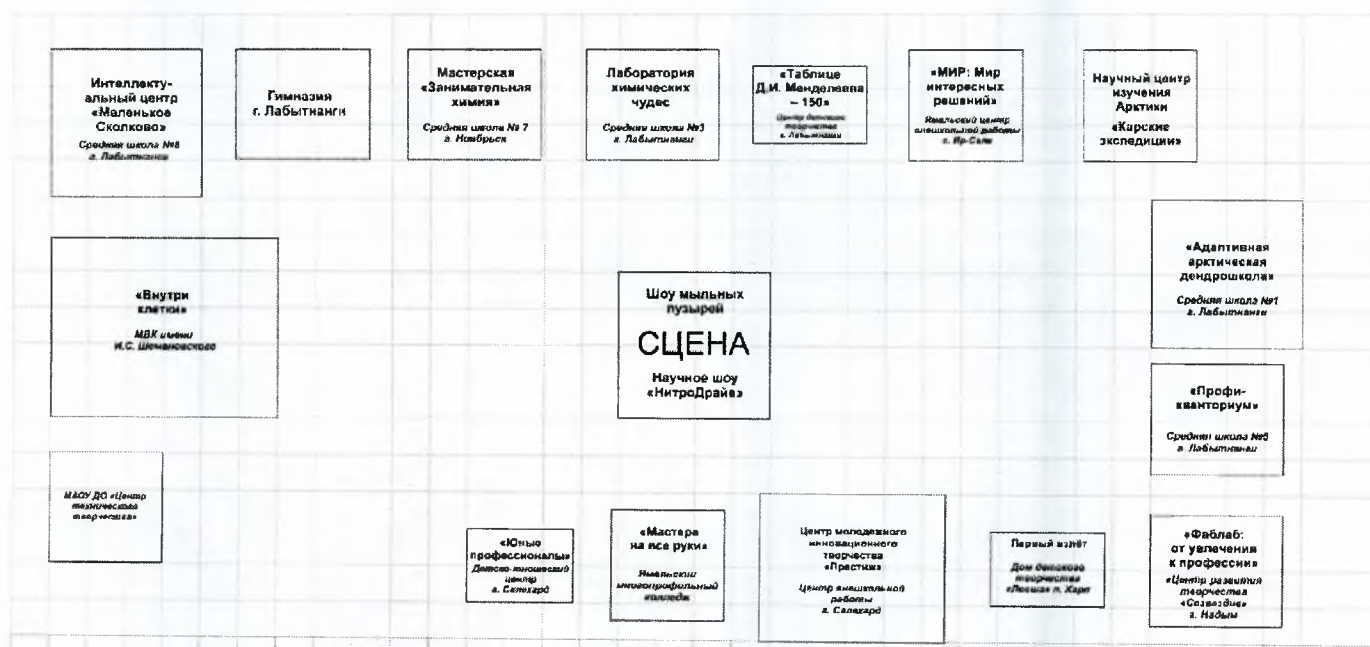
Интеллектуальный центр «Маленькое Сколково»
Средняя школа №8 г. Лабытнанги

Гимназия г. Лабытнанги

Мастерская «Занимательная химия»
Средняя школа № 7 г. Ноябрьск

Лаборатория химических чудес
Средняя школа №3 г. Лабытнанги

«Таблице Д.И. Менделеева – 150»
Центр детского творчества г. Лабытнанги

«МИР: Мир интересных решений»
Ямальский центр внешкольной работы с. Яр-Сале

Научный центр изучения Арктики
«Карские экспедиции»

«Внутри клетки»
МВК имени И.С. Шемановского

Шоу мыльных пузырей
СЦЕНА
Научное шоу «НитроДрайв»

«Адаптивная арктическая дендрошкола»
Средняя школа №1 г. Лабытнанги

«Профи-кванториум»
Средняя школа №5 г. Лабытнанги

МАОУ ДО «Центр технического творчества»

«Юные профессионалы»
Детско-юношеский центр г. Салехард

«Мастера на все руки»
Ямальский многопрофильный колледж

Центр молодежного инновационного творчества «Престиж»
Центр внешкольной работы г. Салехард

Первый взлёт
Дом детского творчества «Лесная п. Харп

«Фаблаб: от увлечения к профессии»
«Центр развития творчества «Созвездие» г. Надым